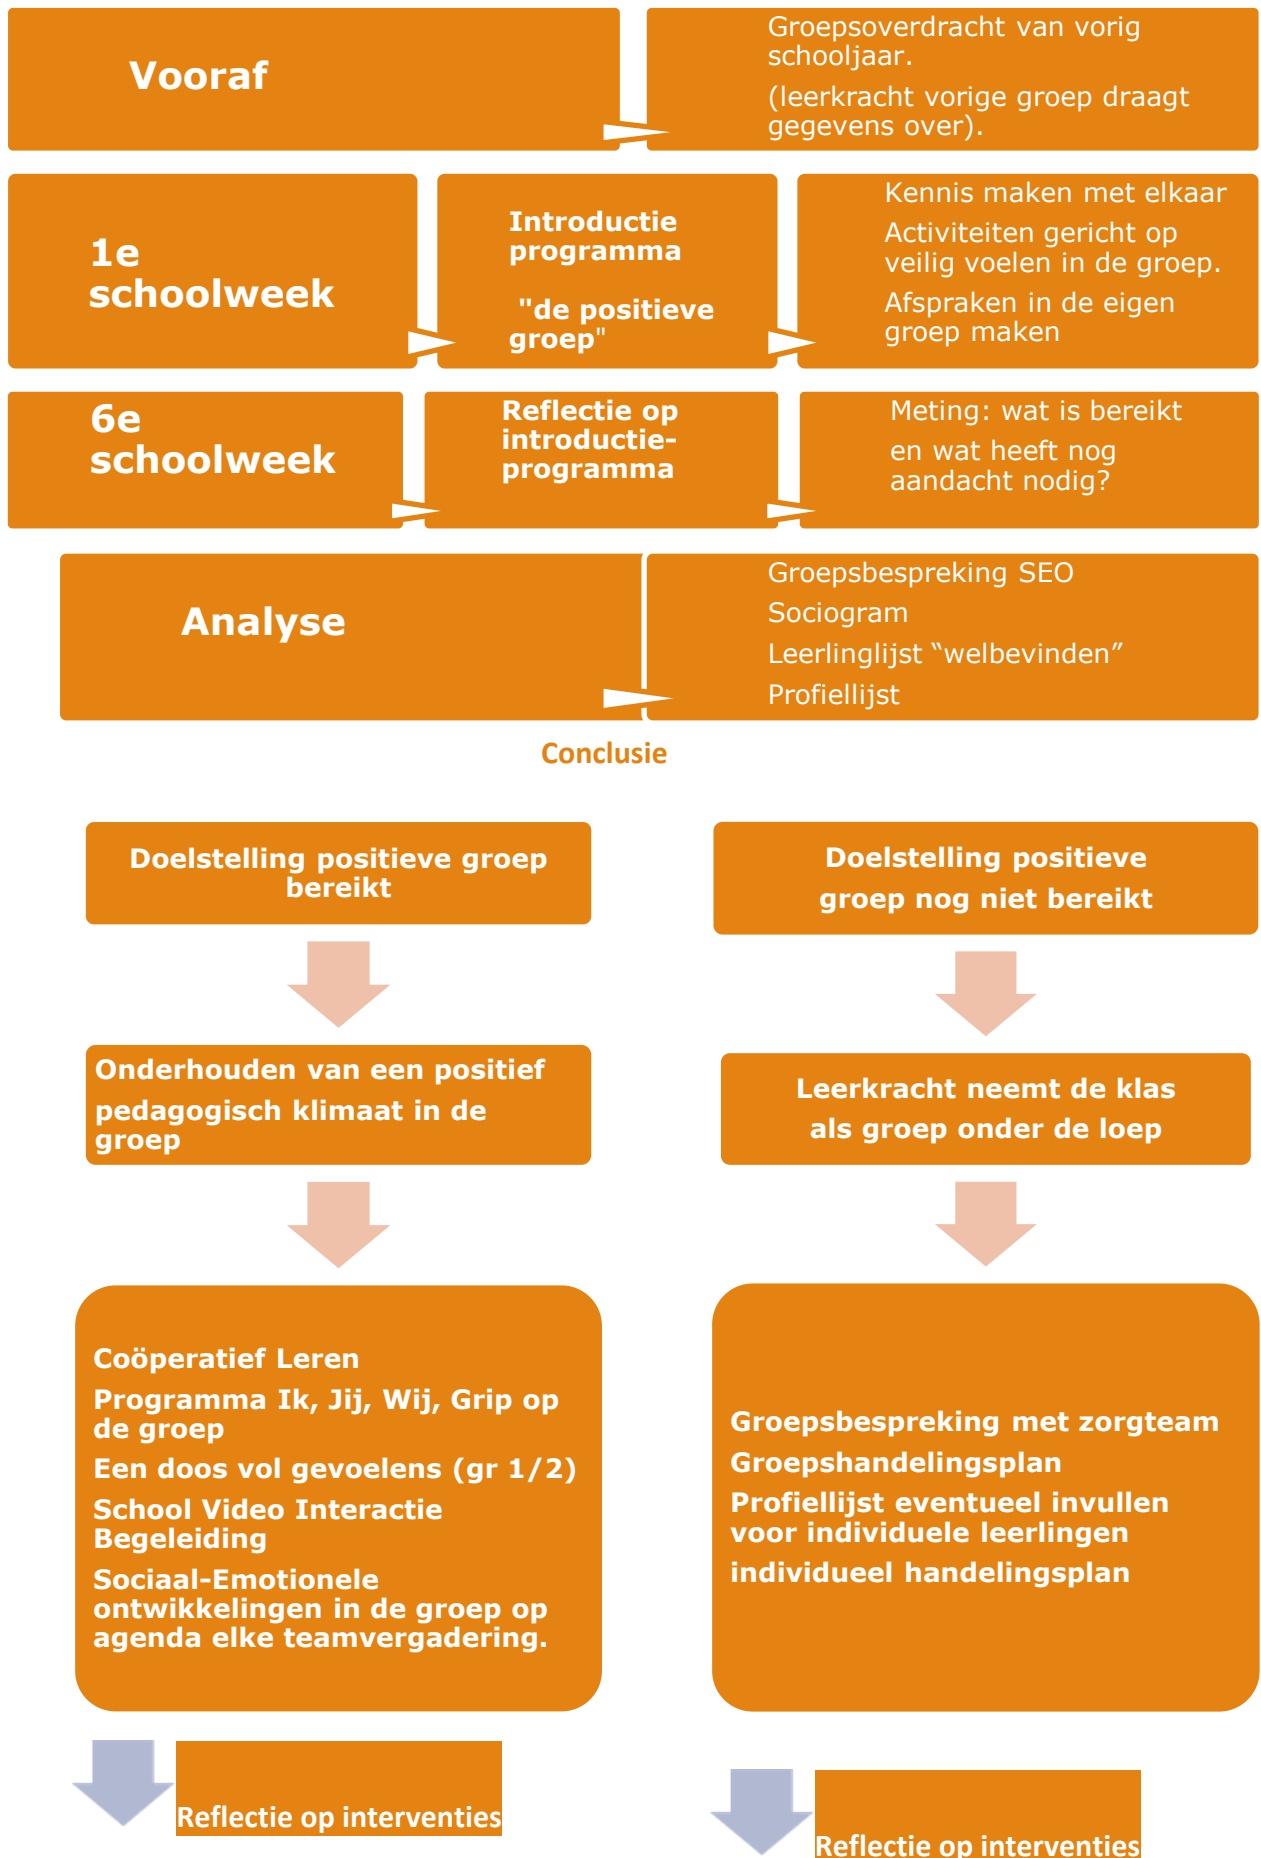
Vooraf

Groepsoverdracht van vorig schooljaar.

(leerkracht vorige groep draagt gegevens over).

1e schoolweek

Introductie programma

"de positieve groep"

Kennis maken met elkaar

Activiteiten gericht op veilig voelen in de groep.

Afspraken in de eigen groep maken

6e schoolweek

Reflectie op introductie-programma

Meting: wat is bereikt

en wat heeft nog aandacht nodig?

Analyse

Groepsbespreking SEO

Sociogram

Leerlinglijst “welbevinden”

Profiellijst

Conclusie

Doelstelling positieve groep bereikt

Doelstelling positieve groep nog niet bereikt

Onderhouden van een positief pedagogisch klimaat in de groep

Leerkracht neemt de klas als groep onder de loep

Coöperatief Leren

Programma Ik, Jij, Wij, Grip op de groep

Een doos vol gevoelens (gr 1/2)

School Video Interactie Begeleiding

Sociaal-Emotionele ontwikkelingen in de groep op agenda elke teamvergadering.

Groepsbespreking met zorgteam

Groepshandelingsplan

Profiellijst eventueel invullen voor individuele leerlingen

individueel handelingsplan

Reflectie op interventies

Reflectie op interventies